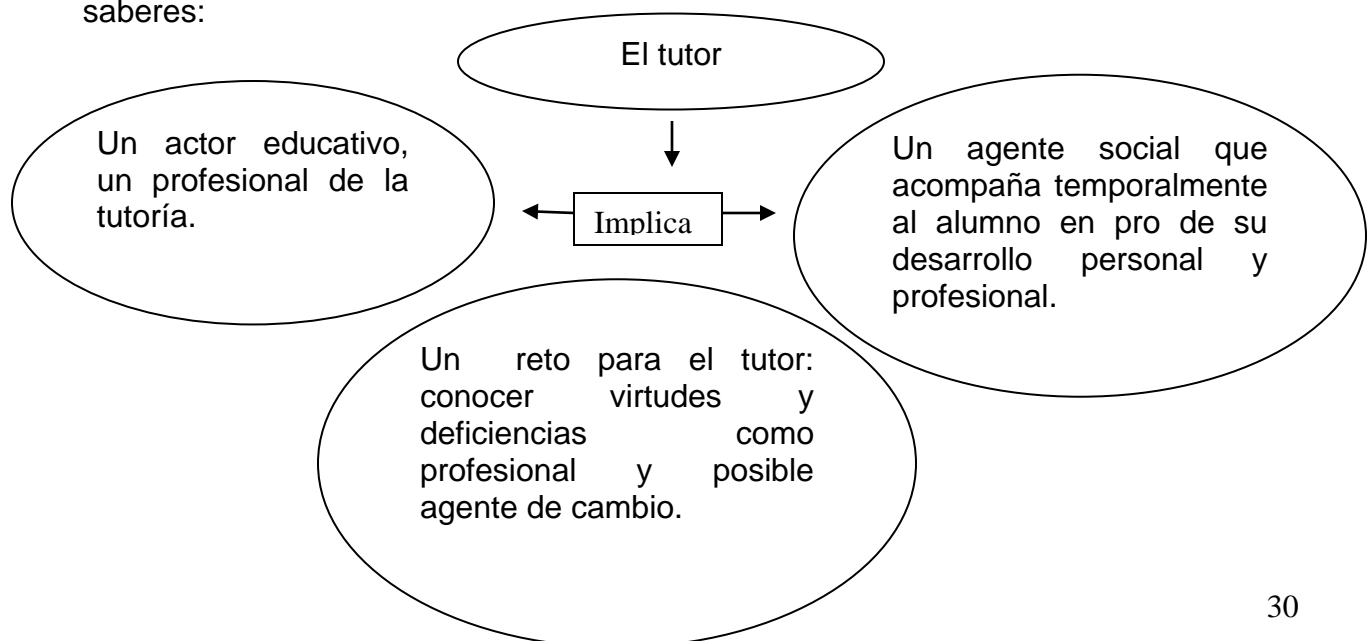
saberes:

El tutor

Implica

Un actor educativo, un profesional de la tutoría.

Un agente social que acompaña temporalmente al alumno en pro de su desarrollo personal y profesional.

Un reto para el tutor: conocer virtudes y deficiencias como profesional y posible agente de cambio.

30